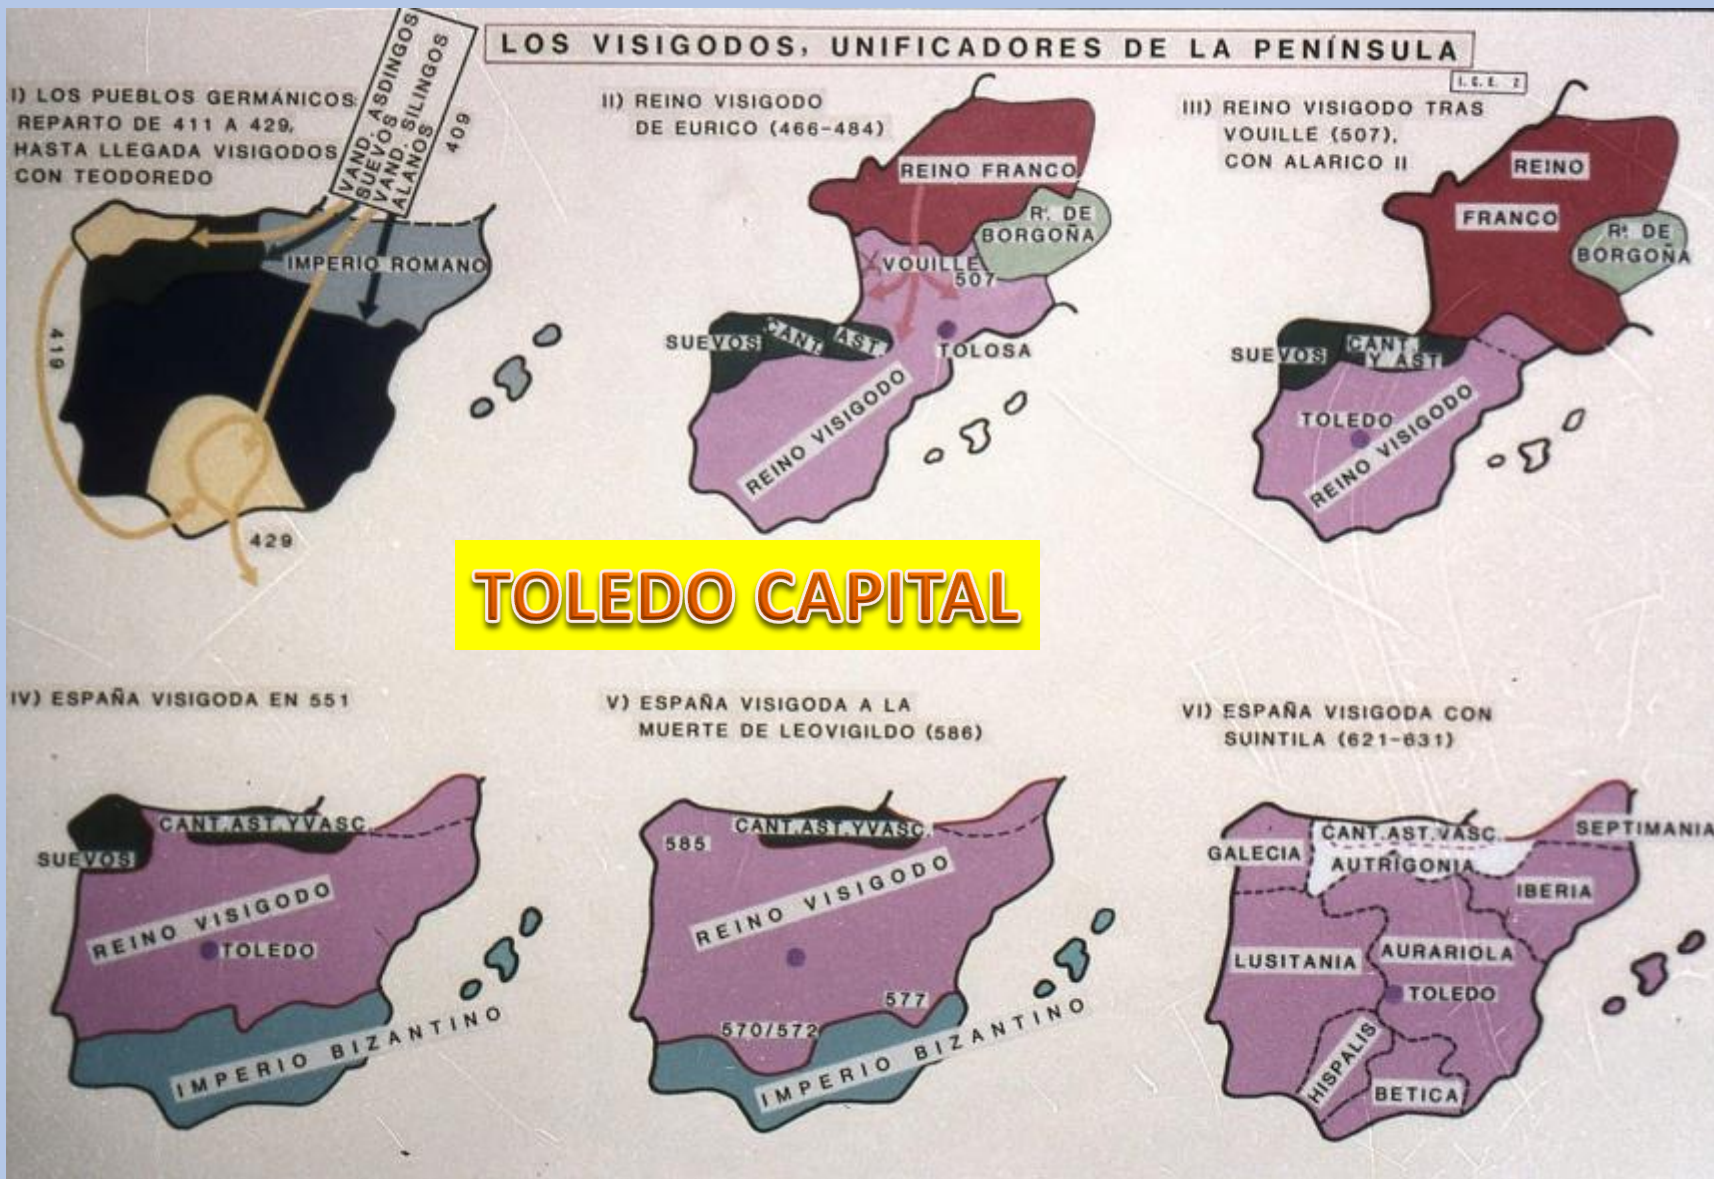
LOS VISIGODOS, UNIFICADORES DE LA PENÍNSULA

I.C.E. 2

I) LOS PUEBLOS GERMÁNICOS: REPARTO DE 411 A 429, HASTA LLEGADA VISIGODOS CON TEODOREDO

VAND. ASDINGOS
SUEVOS
VAND. SILINGOS
ALANOS
409

IMPERIO ROMANO
419
429

II) REINO VISIGODO DE EURICO (466-484)

REINO FRANCO
Rº. DE BORGOÑA
VOUILLE 507
SUEVOS
CANT.
AST.
TOLOSA
REINO VISIGODO

III) REINO VISIGODO TRAS VOUILLE (507), CON ALARICO II

REINO
FRANCO
Rº. DE BORGOÑA
SUEVOS
CANT. Y AST.
TOLEDO
REINO VISIGODO

TOLEDO CAPITAL

IV) ESPAÑA VISIGODA EN 551

CANT.AST.Y VASC.
SUEVOS
REINO VISIGODO
TOLEDO
IMPERIO BIZANTINO

V) ESPAÑA VISIGODA A LA MUERTE DE LEOVIGILDO (586)

585
CANT.AST.Y VASC.
REINO VISIGODO
577
570/572
IMPERIO BIZANTINO

VI) ESPAÑA VISIGODA CON SUINTILA (621-631)

CANT.AST.VASC.
SEPTIMANIA
GALECIA
AUTRIGONIA
IBERIA
LUSITANIA
AURARIOLA
TOLEDO
HISPALIS
BETICA